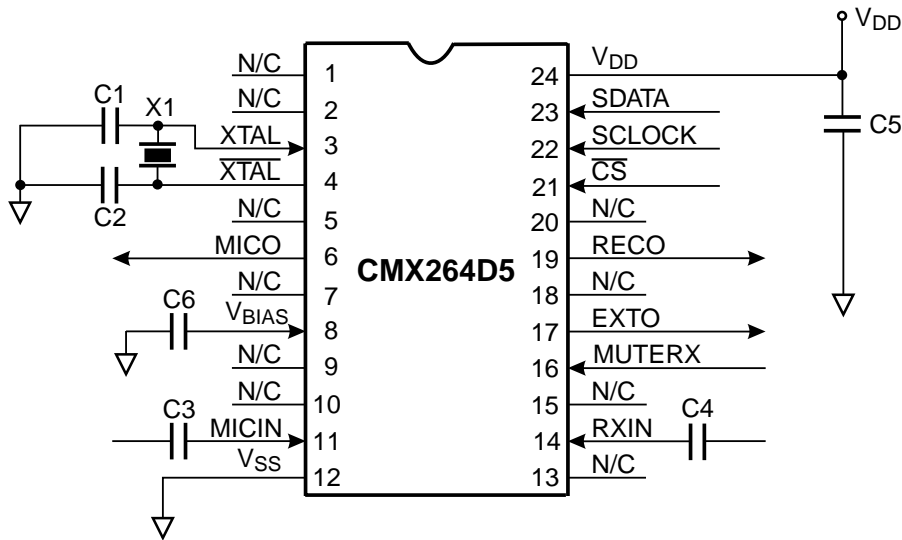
$V_{DD}$

C1 X1

N/C 1
N/C 2
XTAL 3
$\overline{XTAL}$ 4
N/C 5
MICO 6
N/C 7
$V_{BIAS}$ 8
N/C 9
N/C 10
MICIN 11
$V_{SS}$ 12

C2

C6

C3

CMX264D5

24 $V_{DD}$
23 SDATA
22 SCLOCK
21 $\overline{CS}$
20 N/C
19 RECO
18 N/C
17 EXTO
16 MUTERX
15 N/C
14 RXIN
13 N/C

C4

C5